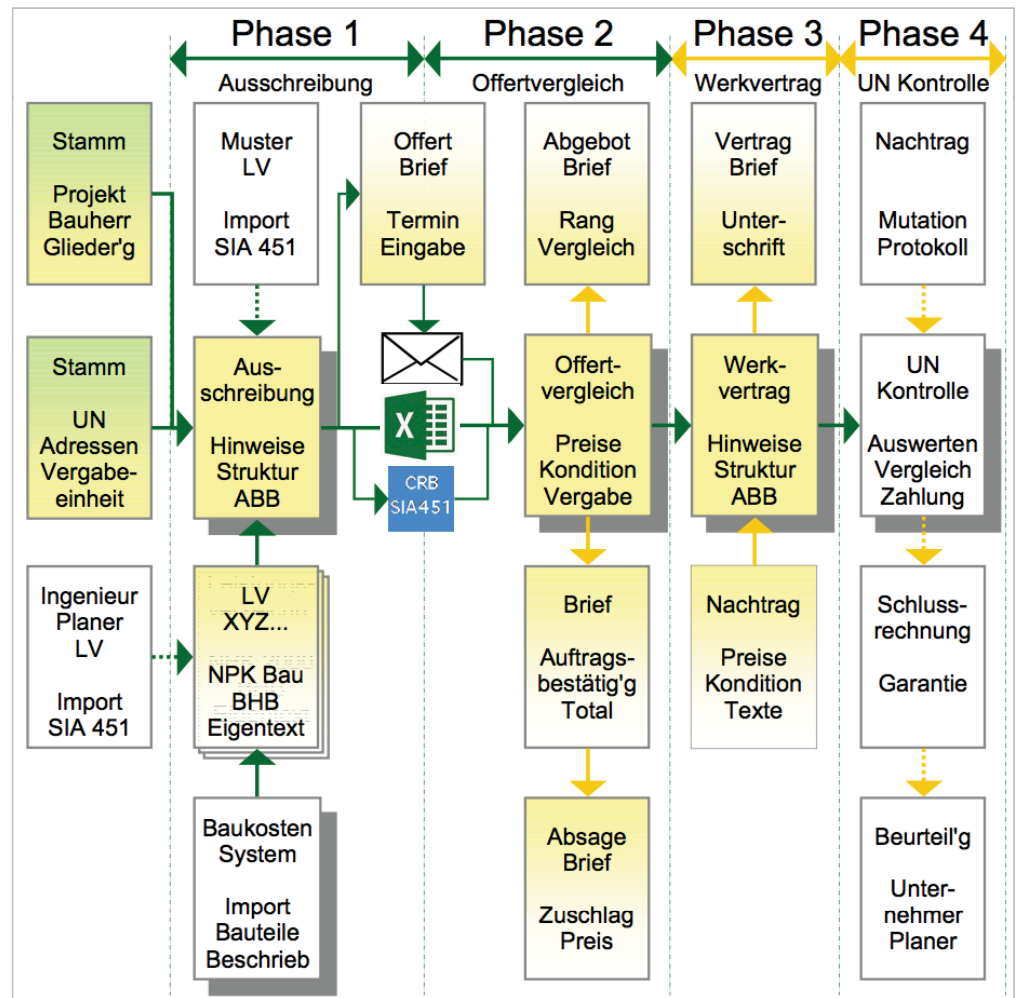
Phase 1
Ausschreibung

Phase 2
Offertvergleich

Phase 3
Werkvertrag

Phase 4
UN Kontrolle

Stamm

Projekt Bauherr Glieder'g

Muster LV

Import SIA 451

Offert Brief

Termin Eingabe

Abgebot Brief

Rang Vergleich

Vertrag Brief

Unterschrift

Nachtrag

Mutation Protokoll

Stamm

UN Adressen Vergabeeinheit

Ausschreibung

Hinweise Struktur ABB

X

CRB SIA451

Offertvergleich

Preise Kondition Vergabe

Werkvertrag

Hinweise Struktur ABB

UN Kontrolle

Auswerten Vergleich Zahlung

Ingenieur Planer LV

Import SIA 451

LV XYZ...

NPK Bau BHB Eigentext

Brief

Auftragsbestätig'g Total

Nachtrag

Preise Kondition Texte

Schlussrechnung

Garantie

Baukosten System

Import Bauteile Beschrieb

Absage Brief

Zuschlag Preis

Beurteil'g

Unternehmer Planer